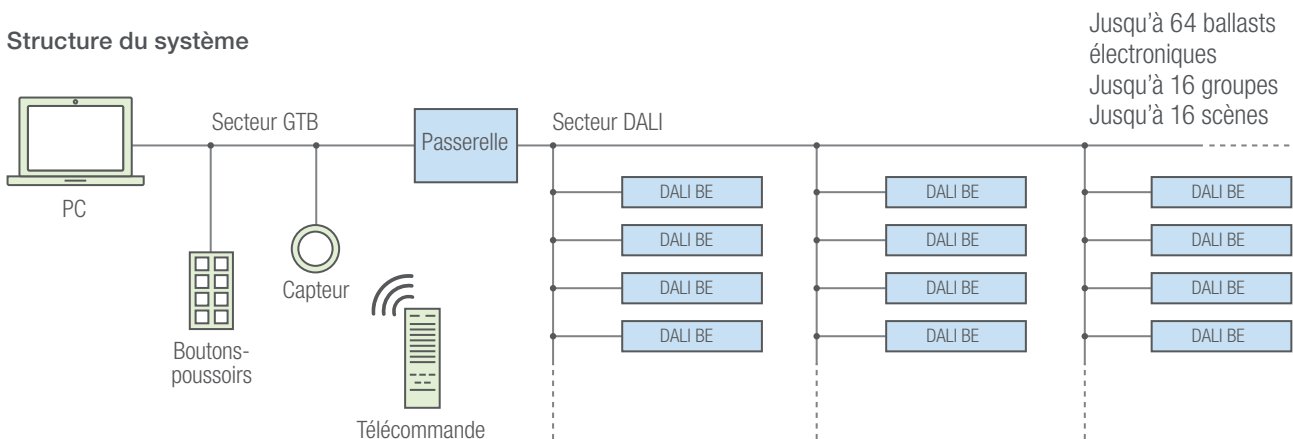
Structure du système

Jusqu'à 64 ballasts électroniques
Jusqu'à 16 groupes
Jusqu'à 16 scènes

Secteur GTB

Passerelle

Secteur DALI

PC

Boutons-poussoirs

Capteur

Télécommande

DALI BE
DALI BE
DALI BE
DALI BE

DALI BE
DALI BE
DALI BE
DALI BE

DALI BE
DALI BE
DALI BE
DALI BE